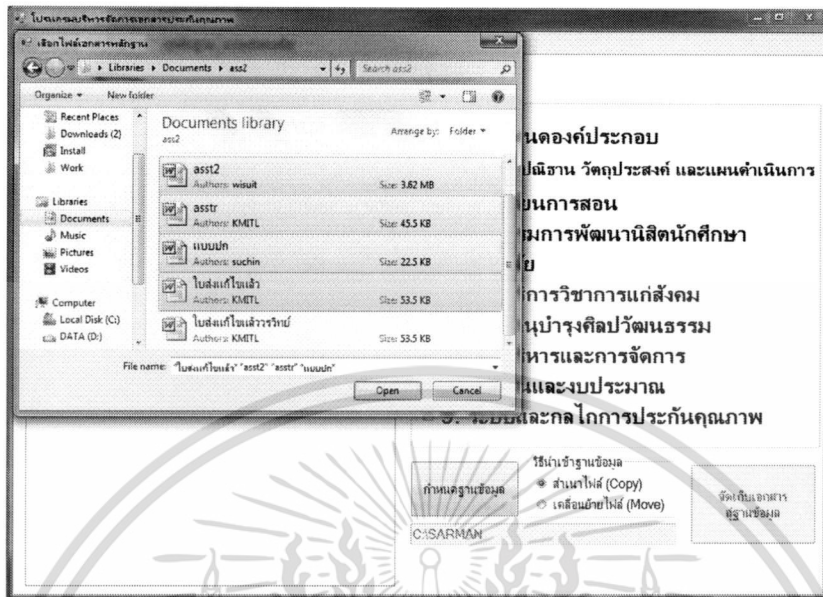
โปรแกรมบริหารจัดการเอกสารประกันคุณภาพ

เลือกไฟล์เอกสารหลักฐาน

Libraries ▸ Documents ▸ ass2

Search ass2

Organize ▾ New folder

Recent Places
Downloads (2)
Install
Work

Libraries
Documents
Music
Pictures
Videos

Computer
Local Disk (C:)
DATA (D:)

Documents library
ass2

Arrange by: Folder ▾

asst2
Authors: wisuit
Size: 3.62 MB

asstr
Authors: KMITL
Size: 45.5 KB

แบบปก
Authors: suchin
Size: 22.5 KB

ใบส่งแก้ไขแล้ว
Authors: KMITL
Size: 53.5 KB

ใบส่งแก้ไขแล้ววรริทย์
Authors: KMITL
Size: 53.5 KB

File name: "ใบส่งแก้ไขแล้ว" "asst2" "asstr" "แบบปก"

Open
Cancel

นคองค์ประกอบ
ปณิธาน วัตถุประสงค์ และแผนดำเนินการ
ยนการสอน
มการพัฒนานิสิตนักศึกษา
ย
การวิชาการแก่สังคม
นบำรุงศิลปวัฒนธรรม
หารและการจัดการ
นและงบประมาณ
9. ระบบและกลไกการประกันคุณภาพ

กำหนดฐานข้อมูล

วิธีนำเข้าฐานข้อมูล
สำเนาไฟล์ (Copy)
เคลื่อนย้ายไฟล์ (Move)

จัดเก็บเอกสาร
สู่ฐานข้อมูล

C:\SARMAN